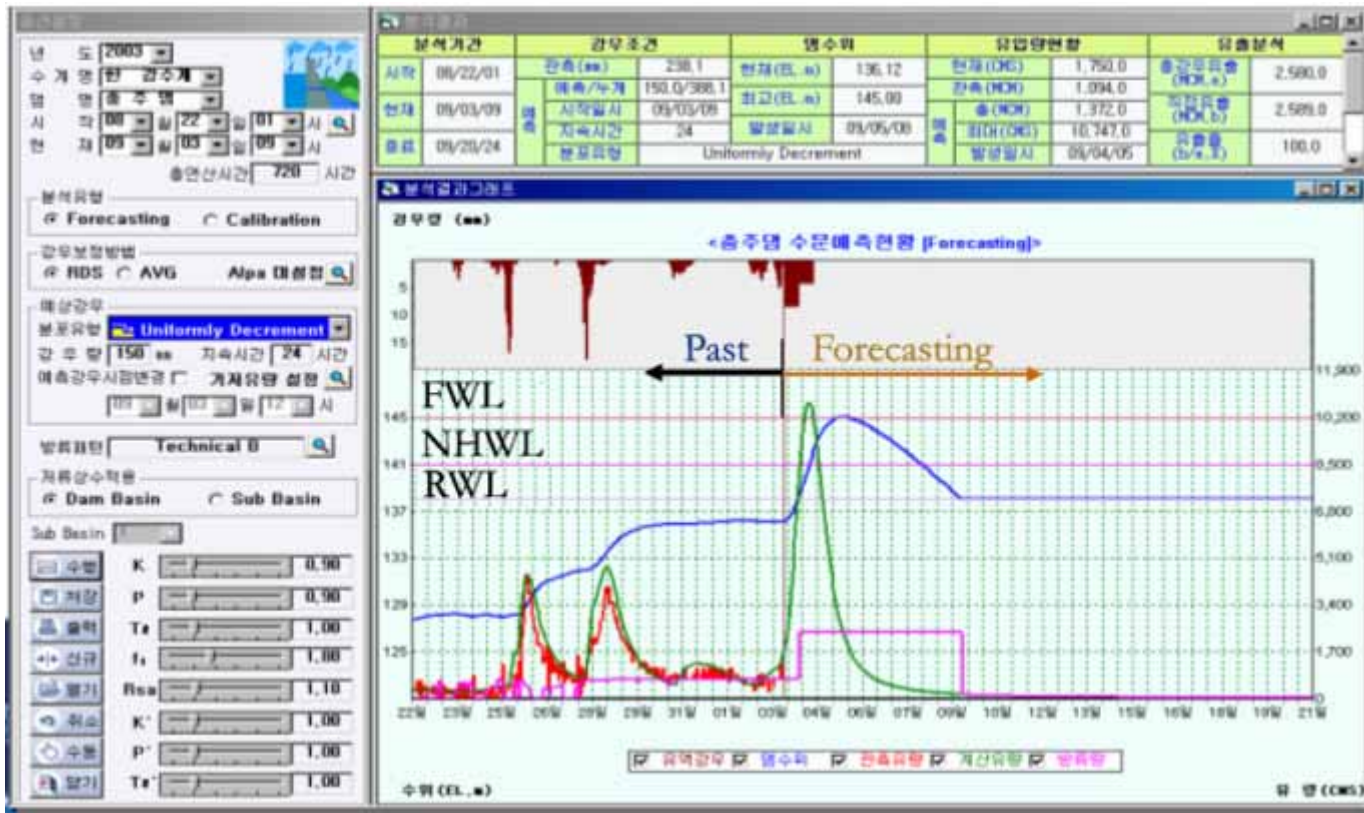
년 도 2003
수계명 한 강수계
댐 명 충주댐
시 작 08 월 22 일 01 시
현 재 09 월 03 일 09 시
총연산시간 720 시간

분석유형
Forecasting
Calibration

강우보정방법
RBS AVG Alpa 매성점

예상강우
분포유형 Uniformly Decrement
강우량 150 mm 지속시간 24 시간
예측강우시점변경 개재유량 설정
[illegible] 월 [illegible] 일 12 시

방류패턴 Technical B

저류상수적용
Dam Basin
Sub Basin

Sub Basin

수행
저장
출력
신규
열기
취소
수동
닫기

K 0.90
P 0.90
Tz 1.00
f₁ 1.00
Rsa 1.10
K' 1.00
P' 1.00
Tz' 1.00

| 분석기간 | | 강우조건 | | | 댐수위 | | 유입량현황 | | | 유출분석 | |
|---|---|---|---|---|---|---|---|---|---|---|---|
| 시작 | 08/22/01 | 관측(mm) | | 238.1 | 현재(EL.m) | 136.12 | 현재(CMS) | | 1,750.0 | 총강우유출(MCM,a) | 2,580.0 |
| 현재 | 09/03/09 | 예측 | 예측/누계 | 150.0/388.1 | 최고(EL.m) | 145.00 | 관측(MCM) | | 1,094.0 | 직접유출(MCM,b) | 2,589.0 |
| | | | 시작일시 | 09/03/09 | | | 예측 | 총(MCM) | 1,372.0 | | |
| 종료 | 09/20/24 | | 지속시간 | 24 | 발생일시 | 09/05/06 | | 최대(CMS) | 10,747.0 | 유출률(b/a,%) | 100.0 |
| | | | 분포유형 | Uniformly Decrement | | | | 발생일시 | 09/04/05 | | |

분석결과그래프
강우량 (mm)
<충주댐 수문예측현황 [Forecasting]>
5
10
15
Past
Forecasting
FWL
NHWL
RWL
145
141
137
133
129
125
11,900
10,200
8,500
6,800
5,100
3,400
1,700
0
22일 23일 25일 26일 28일 29일 31일 01일 03일 04일 06일 07일 09일 10일 12일 13일 15일 16일 18일 19일 21일
유역강우 댐수위 관측유량 계산유량 방류량
수위 (EL.m)
유량 (CMS)